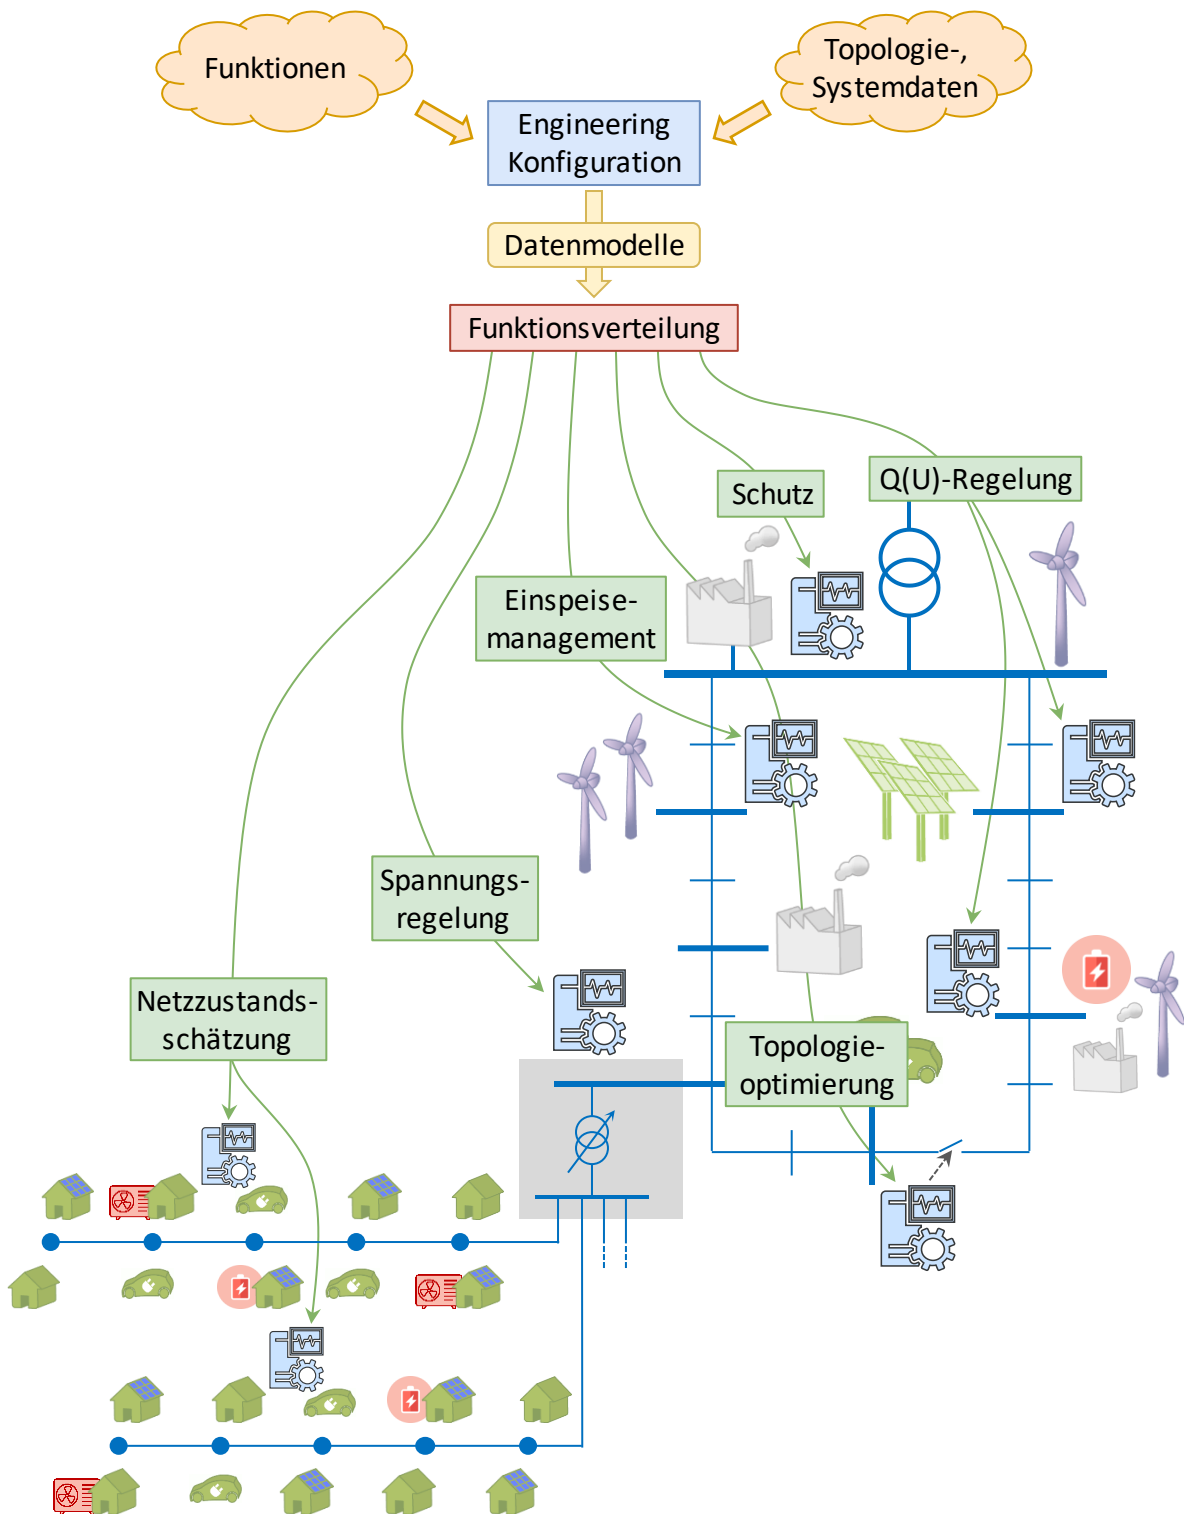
Funktionen

Topologie-, Systemdaten

Engineering Konfiguration

Datenmodelle

Funktionsverteilung

Schutz

Q(U)-Regelung

Einspeise-management

Spannungs-regelung

Netzzustands-schätzung

Topologie-optimierung